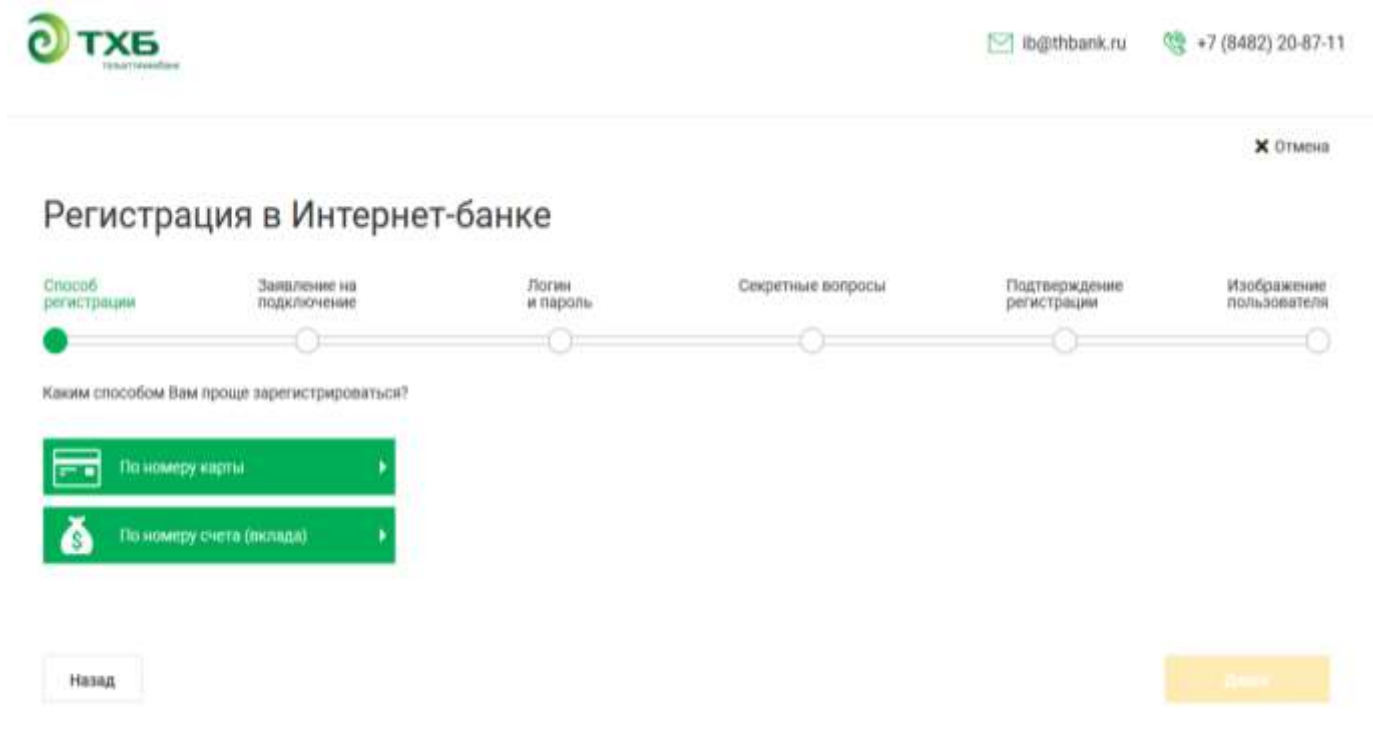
ТХБ
тольяттихимбанк

ib@thbank.ru +7 (8482) 20-87-11

✕ Отмена

Регистрация в Интернет-банке

Способ регистрации

Заявление на подключение

Логин и пароль

Секретные вопросы

Подтверждение регистрации

Изображение пользователя

Каким способом Вам проще зарегистрироваться?

По номеру карты

По номеру счета (вклада)

Назад

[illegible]